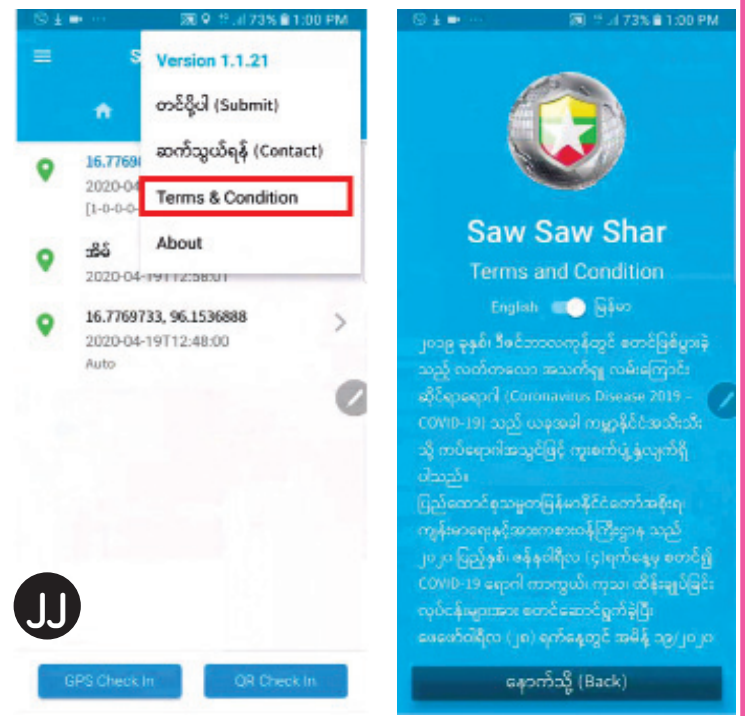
73% 1:00 PM

Version 1.1.21

တင်ပို့ပါ (Submit)

ဆက်သွယ်ရန် (Contact)

Terms & Condition

About

16.7769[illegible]
2020-04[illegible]
[1-0-0-0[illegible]

အိမ်
2020-04-19T12:58:01

16.7769733, 96.1536888
2020-04-19T12:48:00
Auto

JJ

GPS Check In

QR Check In

73% 1:00 PM

Saw Saw Shar

Terms and Condition

English မြန်မာ

၂၀၁၉ ခုနှစ်၊ ဒီဇင်ဘာလကုန်တွင် စတင်ဖြစ်ပွားခဲ့သည့် လက်တလော အသက်ရှူ လမ်းကြောင်းဆိုင်ရာရောဂါ (Coronavirus Disease 2019 – COVID-19) သည် ယနေ့အခါ ကမ္ဘာ့နိုင်ငံအသီးသီးသို့ ကပ်ရောဂါအသွင်ဖြင့် ကူးစက်ပျံ့နှံ့လျက်ရှိပါသည်။

ပြည်ထောင်စုသမ္မတမြန်မာနိုင်ငံတော်အစိုးရ ကျန်းမာရေးနှင့်အားကစားဝန်ကြီးဌာန သည် ၂၀၂၀ ပြည့်နှစ်၊ ဇန်နဝါရီလ (၄)ရက်နေ့မှ စတင်၍ COVID-19 ရောဂါ ကာကွယ်၊ ကုသ၊ ထိန်းချုပ်ခြင်း လုပ်ငန်းများအား စတင်ဆောင်ရွက်ခဲ့ပြီး ဖေဖော်ဝါရီလ (၂၈) ရက်နေ့တွင် အမိန့် ၁၉/၂၀၂၀

နောက်သို့ (Back)